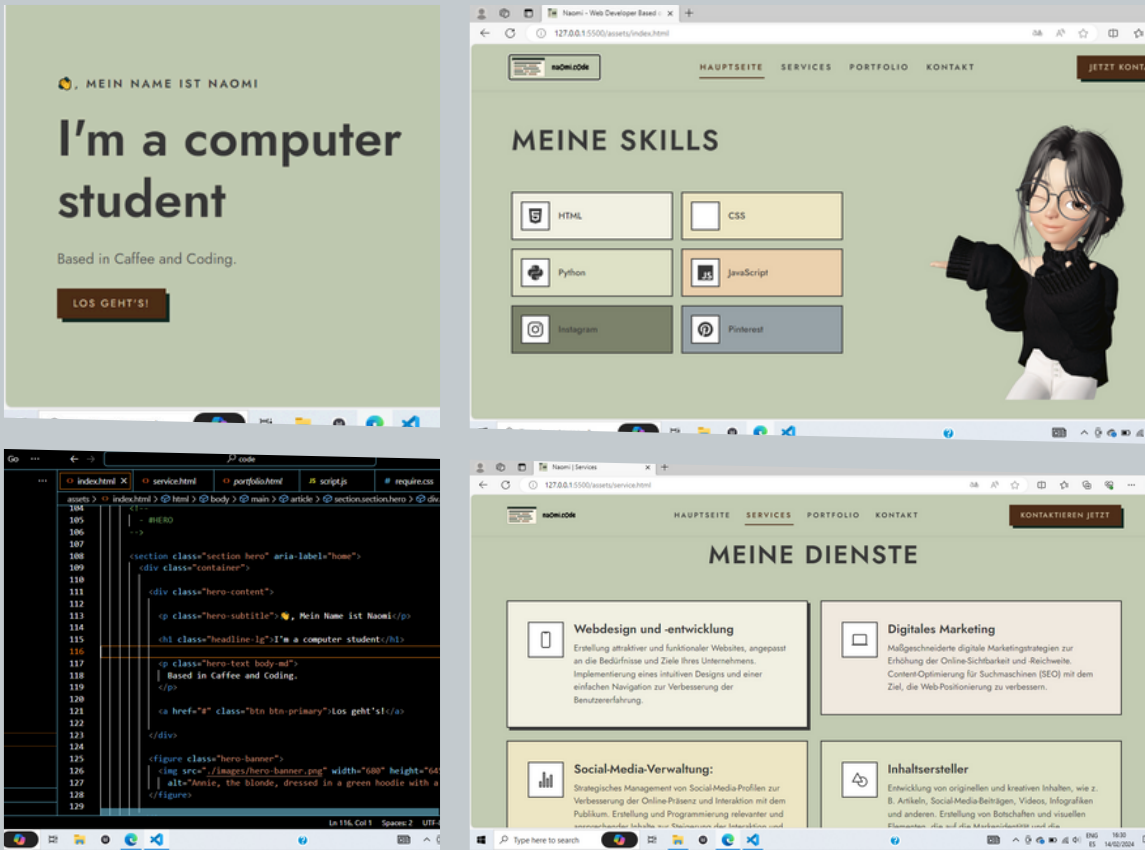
👋, MEIN NAME IST NAOMI

I'm a computer student

Based in Caffee and Coding.

LOS GEHT'S!

Naomi - Web Developer Based

127.0.0.1:5500/assets/index.html

naOmi.cOde

HAUPTSEITE SERVICES PORTFOLIO KONTAKT

JETZT KONTA

MEINE SKILLS

HTML

CSS

Python

JavaScript

Instagram

Pinterest

Go ···

code

index.html service.html portfolio.html script.js require.css

assets > index.html > html > body > main > article > section.section.hero > div

104 <!--
105 - #HERO
106 -->
107
108 <section class="section hero" aria-label="home">
109 <div class="container">
110
111 <div class="hero-content">
112
113 <p class="hero-subtitle">👋, Mein Name ist Naomi</p>
114
115 <h1 class="headline-lg">I'm a computer student</h1>
116
117 <p class="hero-text body-md">
118 Based in Caffee and Coding.
119 </p>
120
121 <a href="#" class="btn btn-primary">Los geht's!</a>
122
123 </div>
124
125 <figure class="hero-banner">
126 <img src="./images/hero-banner.png" width="680" height="64
127 alt="Annie, the blonde, dressed in a green hoodie with a
128 </figure>
129

Ln 116, Col 1 Spaces: 2 UTF-

Naomi | Services

127.0.0.1:5500/assets/service.html

naOmi.cOde

HAUPTSEITE SERVICES PORTFOLIO KONTAKT

KONTAKTIEREN JETZT

MEINE DIENSTE

Webdesign und -entwicklung

Erstellung attraktiver und funktionaler Websites, angepasst an die Bedürfnisse und Ziele Ihres Unternehmens. Implementierung eines intuitiven Designs und einer einfachen Navigation zur Verbesserung der Benutzererfahrung.

Digitales Marketing

Maßgeschneiderte digitale Marketingstrategien zur Erhöhung der Online-Sichtbarkeit und -Reichweite. Content-Optimierung für Suchmaschinen (SEO) mit dem Ziel, die Web-Positionierung zu verbessern.

Social-Media-Verwaltung:

Strategisches Management von Social-Media-Profilen zur Verbesserung der Online-Präsenz und Interaktion mit dem Publikum. Erstellung und Programmierung relevanter und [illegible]

Inhaltsersteller

Entwicklung von originellen und kreativen Inhalten, wie z. B. Artikeln, Social-Media-Beiträgen, Videos, Infografiken und anderen. Erstellung von Botschaften und visuellen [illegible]

Type here to search

ENG ES 16:30 14/02/2024